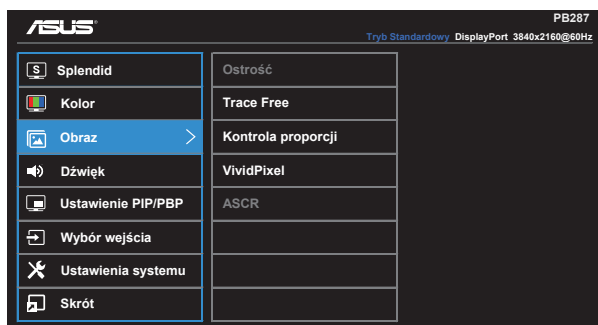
ASUS

PB287

Tryb Standardowy DisplayPort 3840x2160@60Hz

S Splendid
Kolor
Obraz
Dźwięk
Ustawienie PIP/PBP
Wybór wejścia
Ustawienia systemu
Skrót

Ostrość
Trace Free
Kontrola proporcji
VividPixel
ASCR